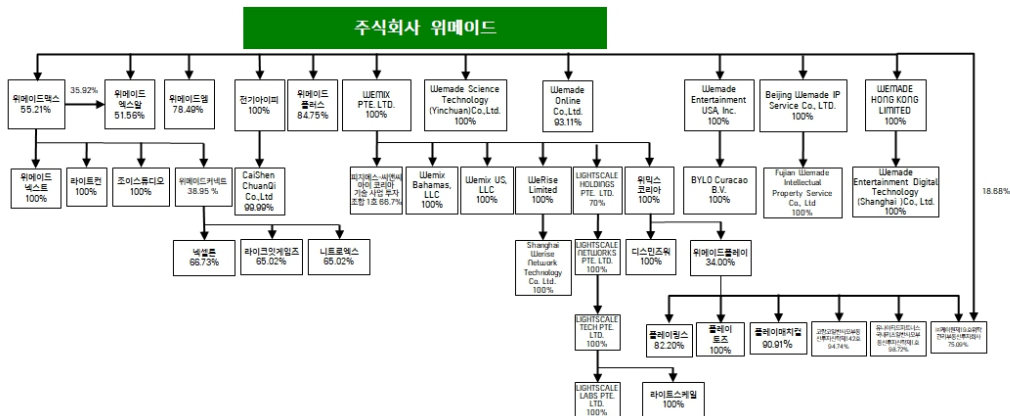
주식회사 위메이드

위메이드맥스
55.21%

35.92%

위메이드
엑스알
51.56%

위메이드엠
78.49%

전기아이피
100%

위메이드
플러스
84.75%

WEMIX
PTE. LTD.
100%

Wemade Science Technology (Yinchuan)Co.,Ltd.
100%

Wemade Online Co.,Ltd.
93.11%

Wemade Entertainment USA Inc.
100%

Beijing Wemade IP Service Co., LTD.
100%

WEMADE HONG KONG LIMITED
100%

18.68%

위메이드
넥스트
100%

라이트컨
100%

조이스튜디오
100%

위메이드커넥트
38.95 %

CaiShen ChuanQi Co.,Ltd
99.99%

피지에스-씨엔씨 아이 코리아 기술 사업 투자 조합 1호 66.7%

Wemix Bahamas, LLC
100%

Wemix US, LLC
100%

WeRise Limited
100%

LIGHTSCALE HOLDINGS PTE. LTD.
70%

위믹스
코리아
100%

BYLO Curacao B.V.
100%

Fujian Wemade Intellectual Property Service Co., Ltd.
100%

Wemade Entertainment Digital Technology (Shanghai )Co., Ltd.
100%

넥셀론
66.73%

라이크잇게임즈
65.02%

나트로엑스
65.02%

Shanghai Werise Network Technology Co. Ltd.
100%

LIGHTSCALE NETWORKS PTE. LTD.
100%

디스민즈워
100%

위메이드플레이
34.00%

LIGHTSCALE TECH PTE. LTD.
100%

플레이링스
82.20%

플레이
토즈
100%

플레이매치컴
90.91%

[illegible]
94.74%

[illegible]
98.72%

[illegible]
75.00%

LIGHTSCALE LABS PTE. LTD.
100%

라이트스케일
100%